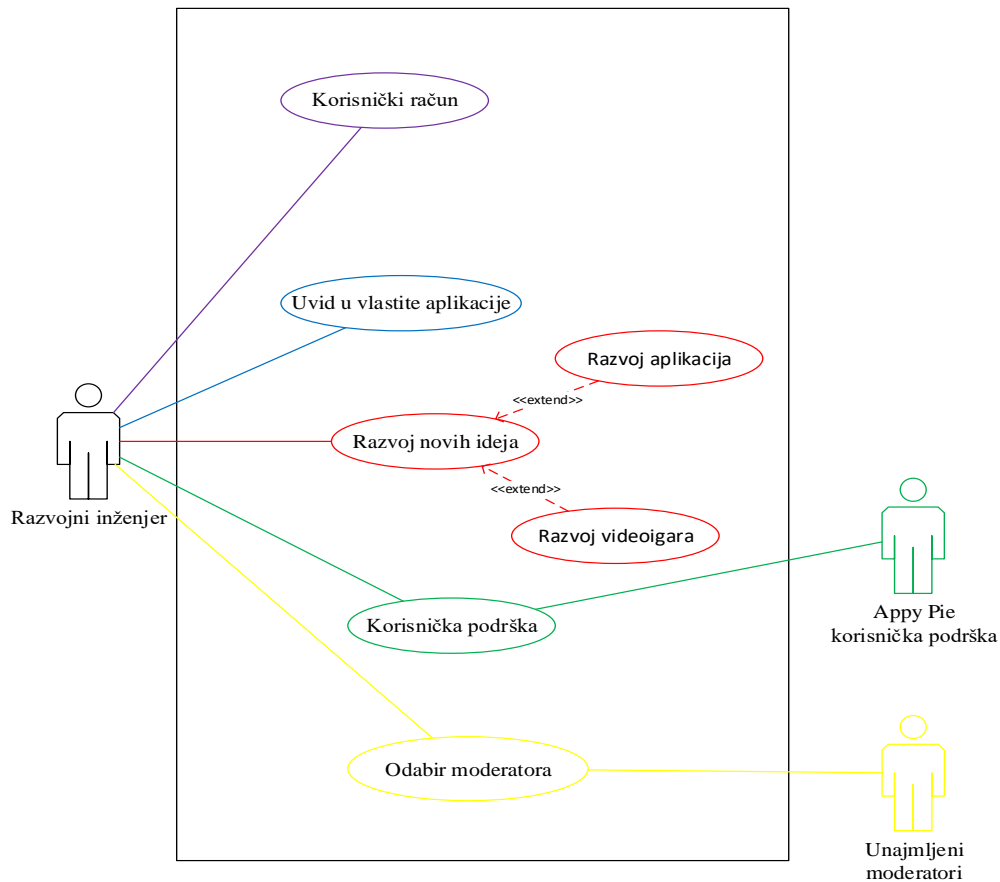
Korisnički račun

Uvid u vlastite aplikacije

Razvoj aplikacija

<<extend>>

Razvoj novih ideja

<<extend>>

Razvoj videoigara

Korisnička podrška

Odabir moderatora

Razvojni inženjer

Appy Pie korisnička podrška

Unajmljeni moderatori